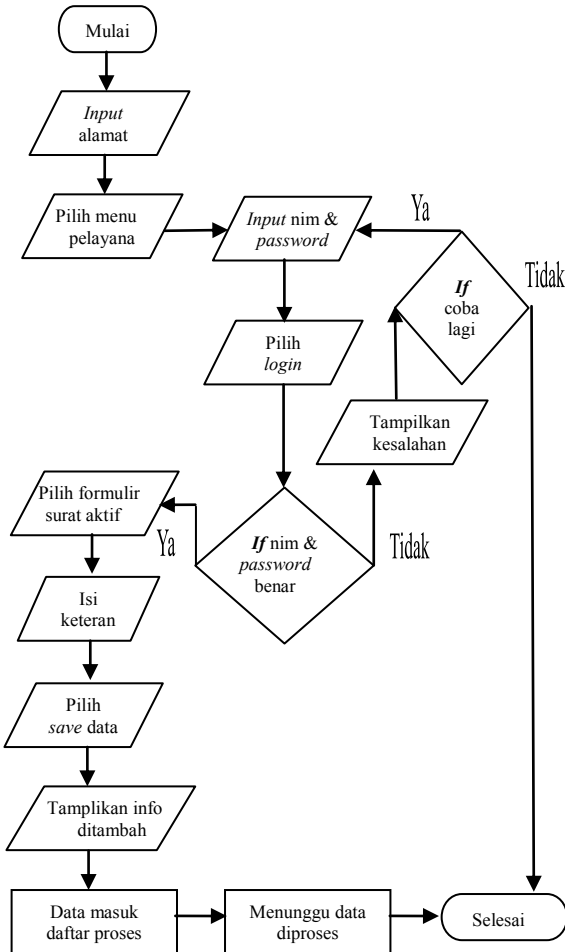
Mulai

Input alamat

Pilih menu pelayana

Input nim & password

Ya

If coba lagi

Tidak

Pilih login

Tampilkan kesalahan

Pilih formulir surat aktif

Ya

If nim & password benar

Tidak

Isi keteran

Pilih save data

Tamplikan info ditambah

Data masuk daftar proses

Menunggu data diproses

Selesai